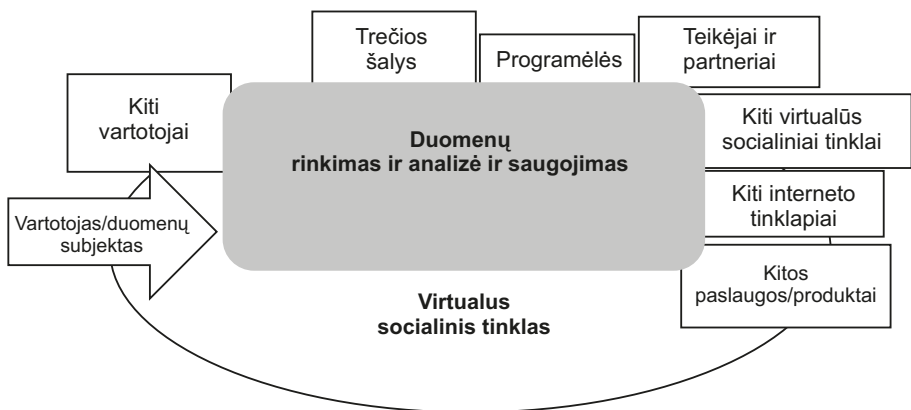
Trečios šalys

Programėlės

Teikėjai ir partneriai

Kiti vartotojai

Duomenų rinkimas ir analizė ir saugojimas

Kiti virtualūs socialiniai tinklai

Kiti interneto tinklapiai

Vartotojas/duomenų subjektas

Kitos paslaugos/produktai

Virtualus socialinis tinklas